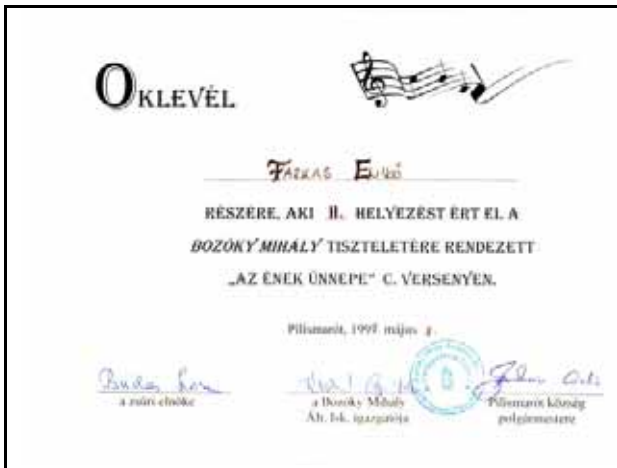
Oklevél

Farkas Enikő

részére, aki II. helyezést ért el a Bozóky Mihály tiszteletére rendezett „Az ének ünnepe" c. versenyen.

Pilismarót, 1997. május 1.

Buda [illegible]
a zsűri elnöke

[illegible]
a Bozóky Mihály Ált. Isk. igazgatója

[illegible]
Pilismarót község polgármestere